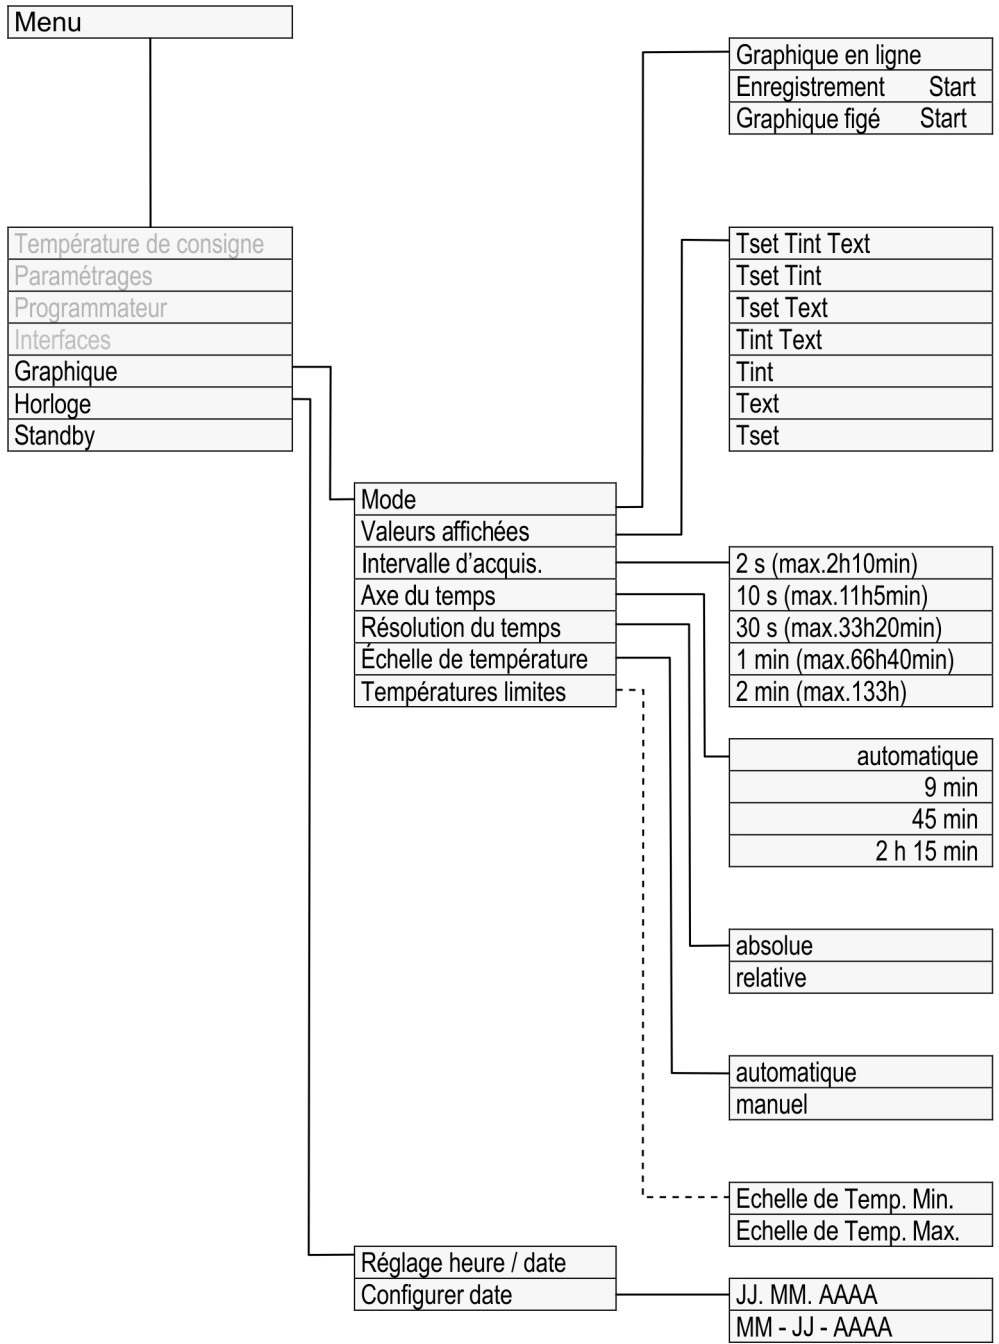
Menu

Température de consigne
Paramétrages
Programmateur
Interfaces
Graphique
Horloge
Standby

Graphique en ligne
Enregistrement Start
Graphique figé Start

Tset Tint Text
Tset Tint
Tset Text
Tint Text
Tint
Text
Tset

Mode
Valeurs affichées
Intervalle d'acquis.
Axe du temps
Résolution du temps
Échelle de température
Températures limites

2 s (max.2h10min)
10 s (max.11h5min)
30 s (max.33h20min)
1 min (max.66h40min)
2 min (max.133h)

automatique
9 min
45 min
2 h 15 min

absolue
relative

automatique
manuel

Echelle de Temp. Min.
Echelle de Temp. Max.

Réglage heure / date
Configurer date

JJ. MM. AAAA
MM - JJ - AAAA